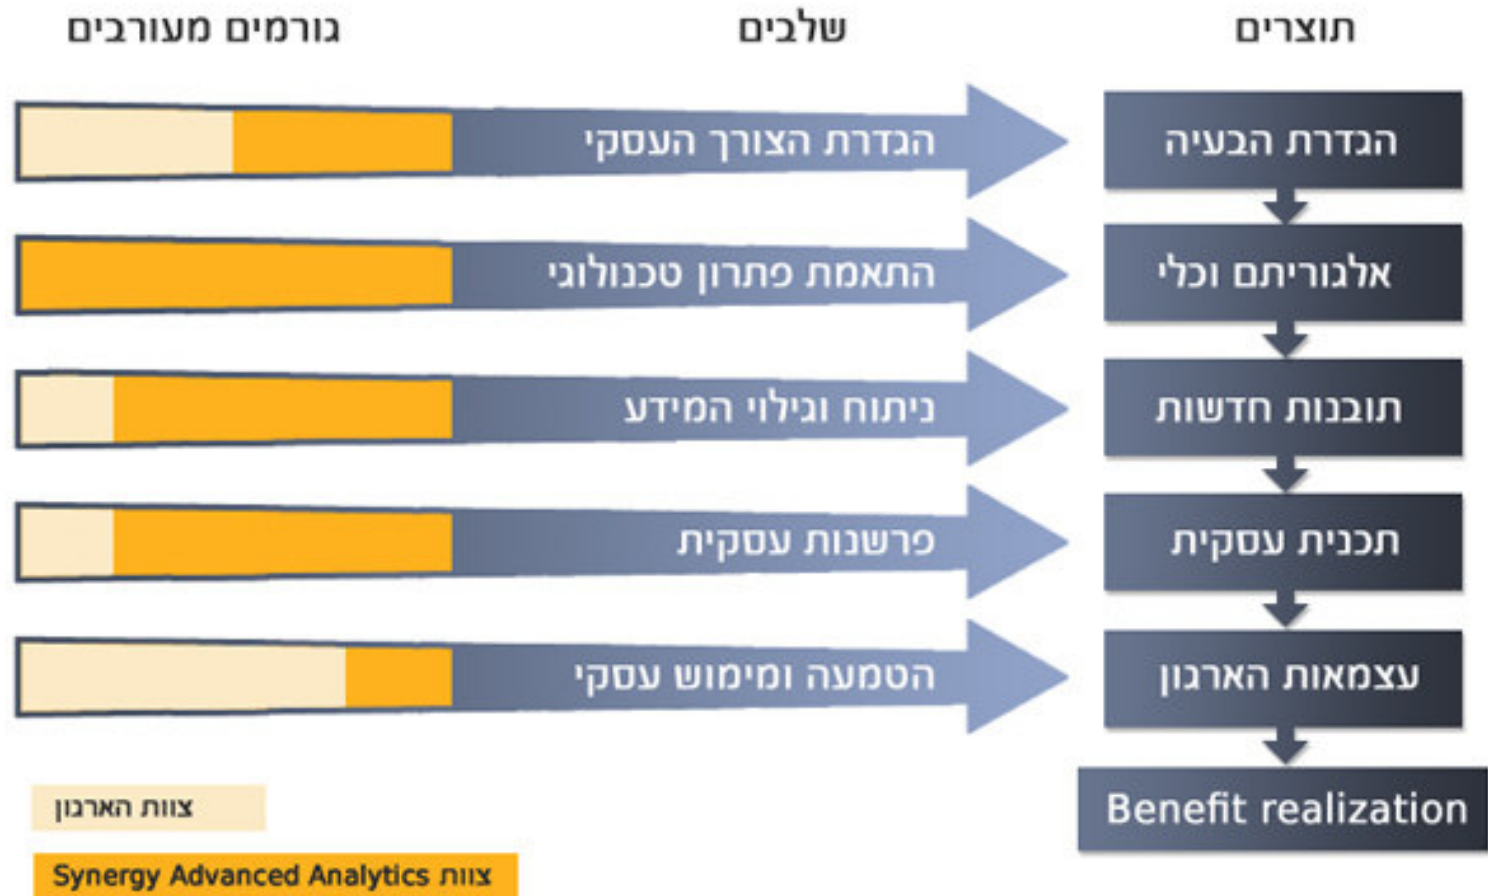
תוצרים

שלבים

גורמים מעורבים

הגדרת הבעיה

הגדרת הצורך העסקי

אלגוריתם וכלי

התאמת פתרון טכנולוגי

תובנות חדשות

ניתוח וגילוי המידע

תכנית עסקית

פרשנות עסקית

עצמאות הארגון

הטמעה ומימוש עסקי

Benefit realization

צוות הארגון

צוות Synergy Advanced Analytics